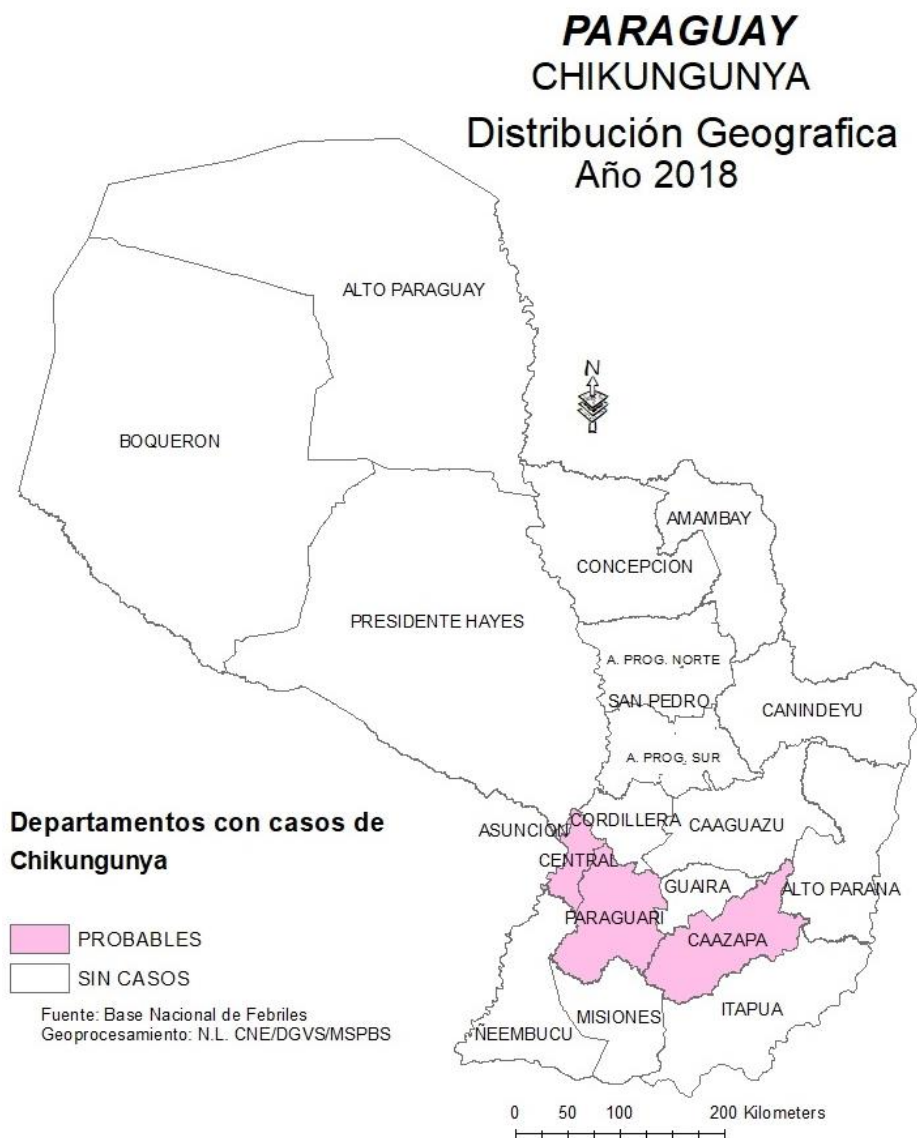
PARAGUAY
CHIKUNGUNYA
Distribución Geografica
Año 2018

N

ALTO PARAGUAY

BOQUERON

AMAMBAY

CONCEPCION

PRESIDENTE HAYES

A. PROG. NORTE

SAN PEDRO

CANINDEYU

A. PROG. SUR

ASUNCION

CORDILLERA

CAAGUAZU

CENTRAL

GUAIRA

ALTO PARANA

PARAGUARI

CAAZAPA

MISIONES

ITAPUA

ÑEEMBUCU

Departamentos con casos de Chikungunya

PROBABLES

SIN CASOS

Fuente: Base Nacional de Febriles
Geoprocesamiento: N.L. CNE/DGVS/MSPBS

0 50 100 200 Kilometers